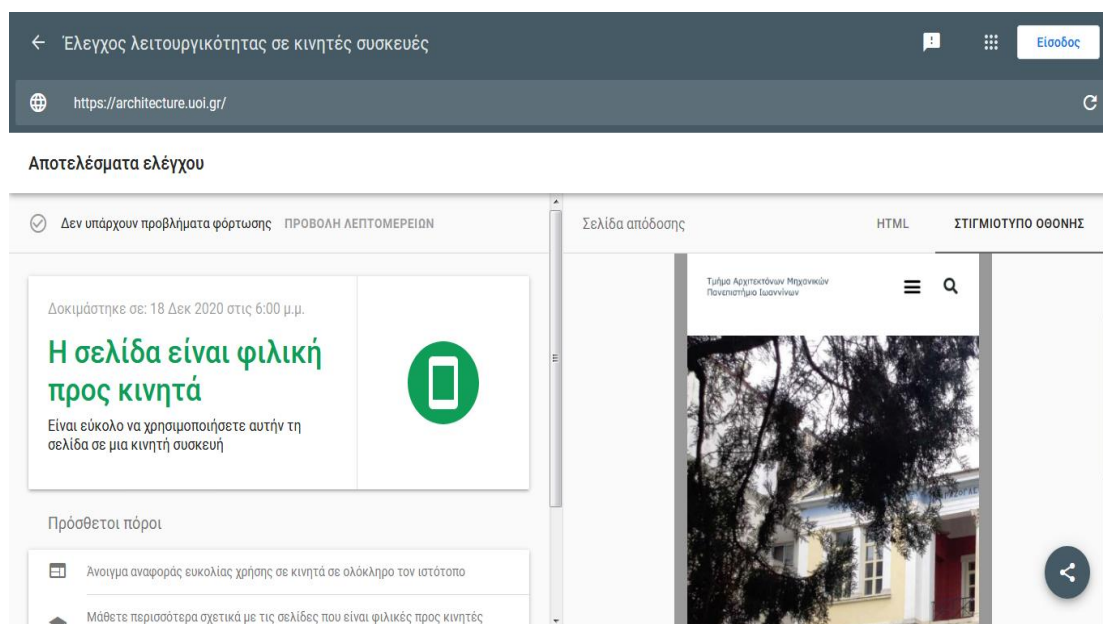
Έλεγχος λειτουργικότητας σε κινητές συσκευές

Είσοδος

https://architecture.uoi.gr/

Αποτελέσματα ελέγχου

Δεν υπάρχουν προβλήματα φόρτωσης ΠΡΟΒΟΛΗ ΛΕΠΤΟΜΕΡΕΙΩΝ

Σελίδα απόδοσης

HTML

ΣΤΙΓΜΙΟΤΥΠΟ ΟΘΟΝΗΣ

Δοκιμάστηκε σε: 18 Δεκ 2020 στις 6:00 μ.μ.

Η σελίδα είναι φιλική προς κινητά

Είναι εύκολο να χρησιμοποιήσετε αυτήν τη σελίδα σε μια κινητή συσκευή

Τμήμα Αρχιτεκτόνων Μηχανικών Πανεπιστήμιο Ιωαννίνων

Πρόσθετοι πόροι

Άνοιγμα αναφοράς ευκολίας χρήσης σε κινητά σε ολόκληρο τον ιστότοπο

Μάθετε περισσότερα σχετικά με τις σελίδες που είναι φιλικές προς κινητές